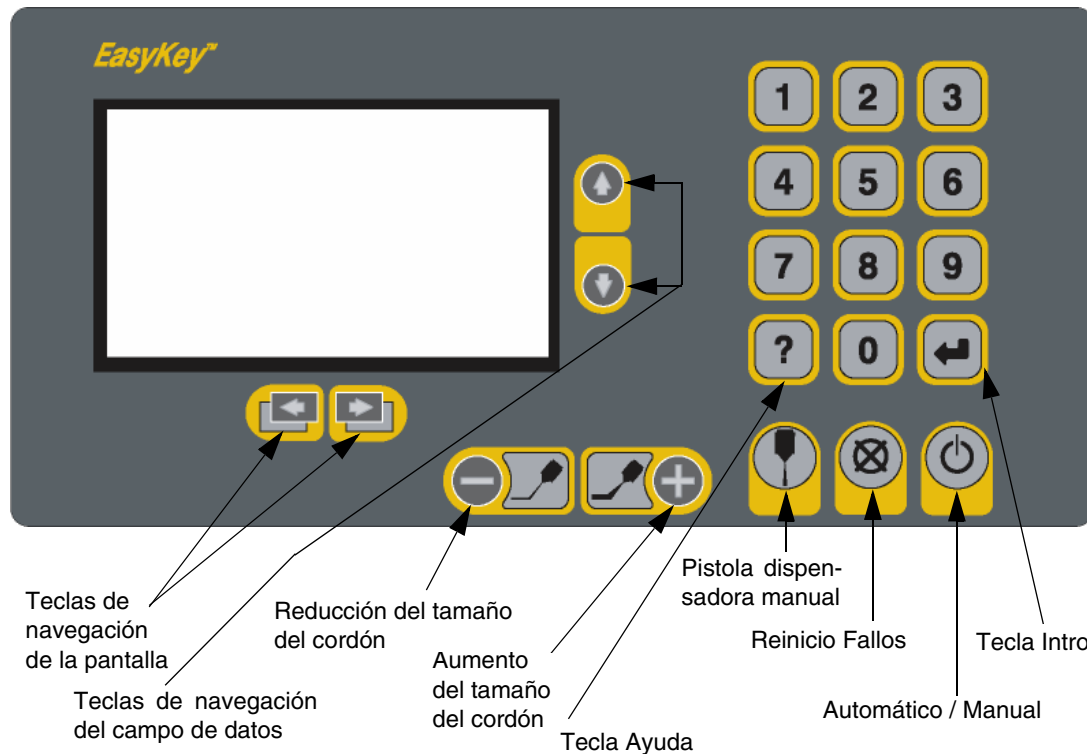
EasyKey™

1 2 3
4 5 6
7 8 9
? 0

Teclas de navegación de la pantalla

Teclas de navegación del campo de datos

Reducción del tamaño del cordón

Aumento del tamaño del cordón

Tecla Ayuda

Pistola dispensadora manual

Reinicio Fallos

Automático / Manual

Tecla Intro